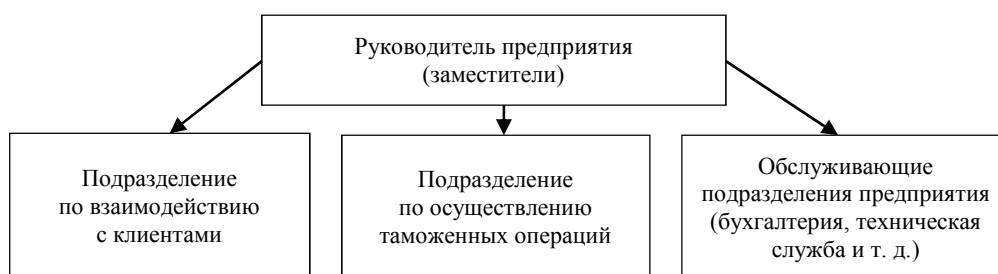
Руководитель предприятия (заместители)

Подразделение по взаимодействию с клиентами

Подразделение по осуществлению таможенных операций

Обслуживающие подразделения предприятия (бухгалтерия, техническая служба и т. д.)